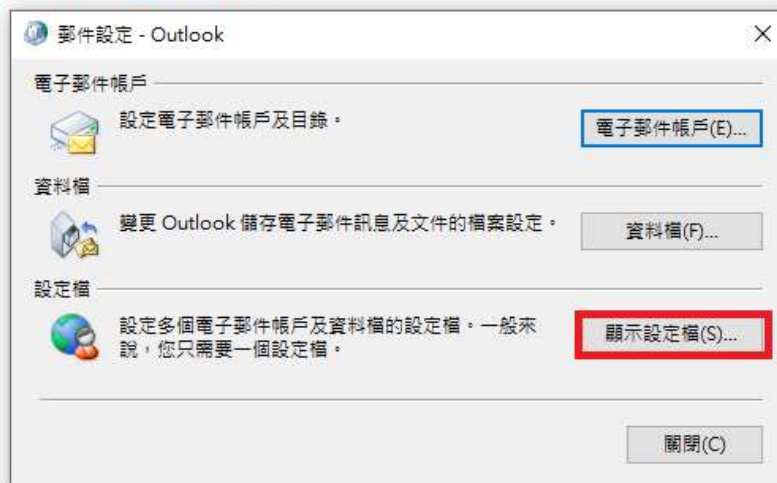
郵件設定 - Outlook

X

電子郵件帳戶

設定電子郵件帳戶及目錄。

電子郵件帳戶(E)...

資料檔

變更 Outlook 儲存電子郵件訊息及文件的檔案設定。

資料檔(F)...

設定檔

設定多個電子郵件帳戶及資料檔的設定檔。一般來說，您只需要一個設定檔。

顯示設定檔(S)...

關閉(C)